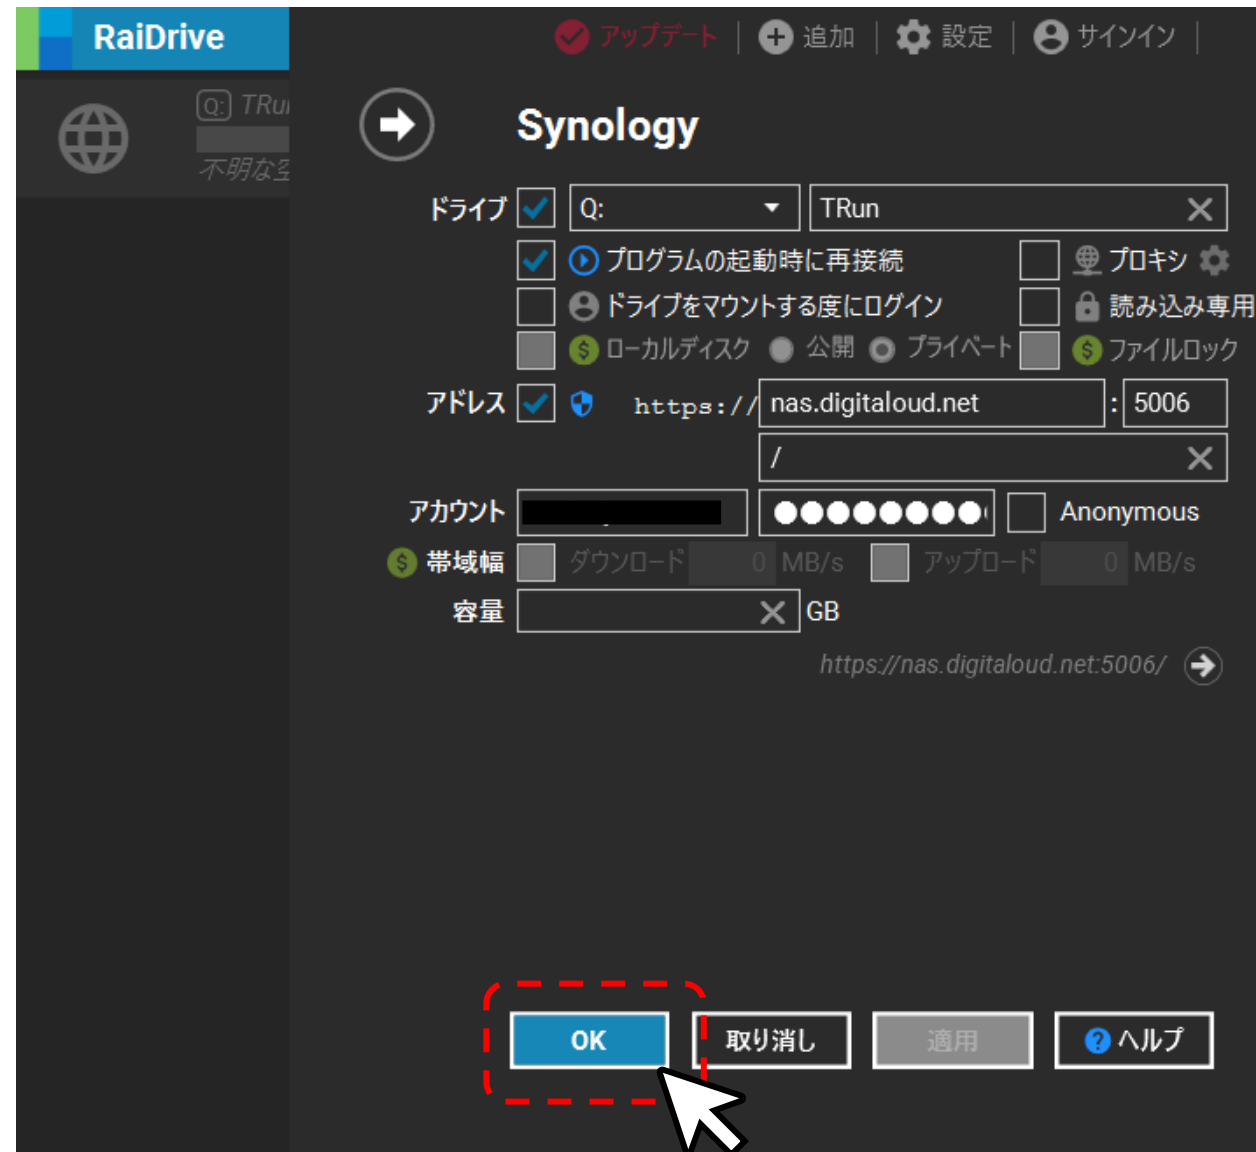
RaiDrive

アップデート | 追加 | 設定 | サインイン |

Q: TRu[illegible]
不明な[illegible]

Synology

ドライブ Q: TRun
プログラムの起動時に再接続 プロキシ
ドライブをマウントする度にログイン 読み込み専用
ローカルディスク 公開 プライベート ファイルロック
アドレス https:// nas.digitaloud.net : 5006
/
アカウント ●●●●●●●●● Anonymous
帯域幅 ダウンロード 0 MB/s アップロード 0 MB/s
容量 GB
https://nas.digitaloud.net:5006/

OK 取り消し 適用 ヘルプ